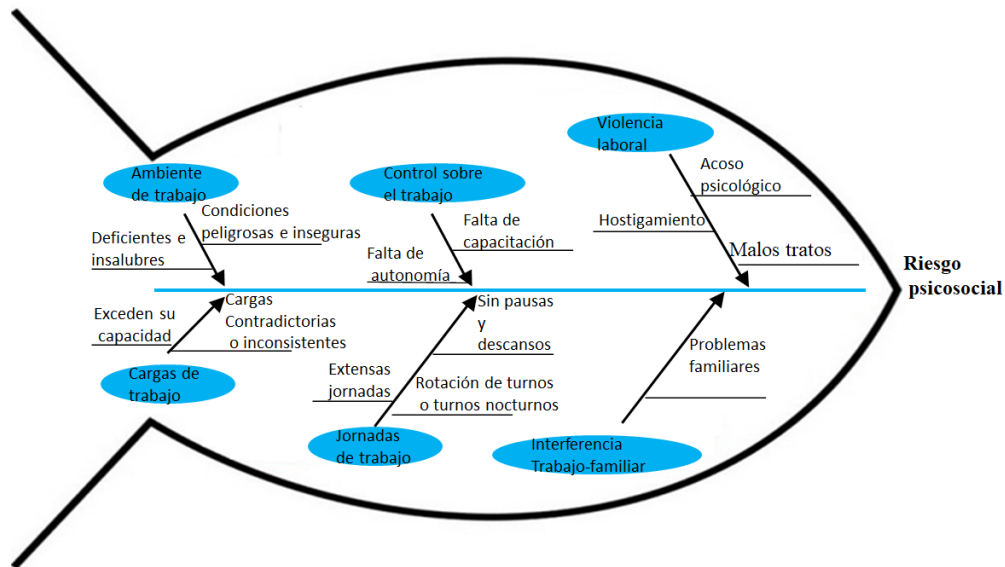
Violencia laboral

Acoso psicológico

Hostigamiento

Malos tratos

Ambiente de trabajo

Condiciones peligrosas e inseguras

Deficientes e insalubres

Control sobre el trabajo

Falta de capacitación

Falta de autonomía

Riesgo psicosocial

Exceden su capacidad

Cargas Contradictorias o inconsistentes

Cargas de trabajo

Sin pausas y descansos

Extensas jornadas

Rotación de turnos o turnos nocturnos

Jornadas de trabajo

Problemas familiares

Interferencia Trabajo-familiar